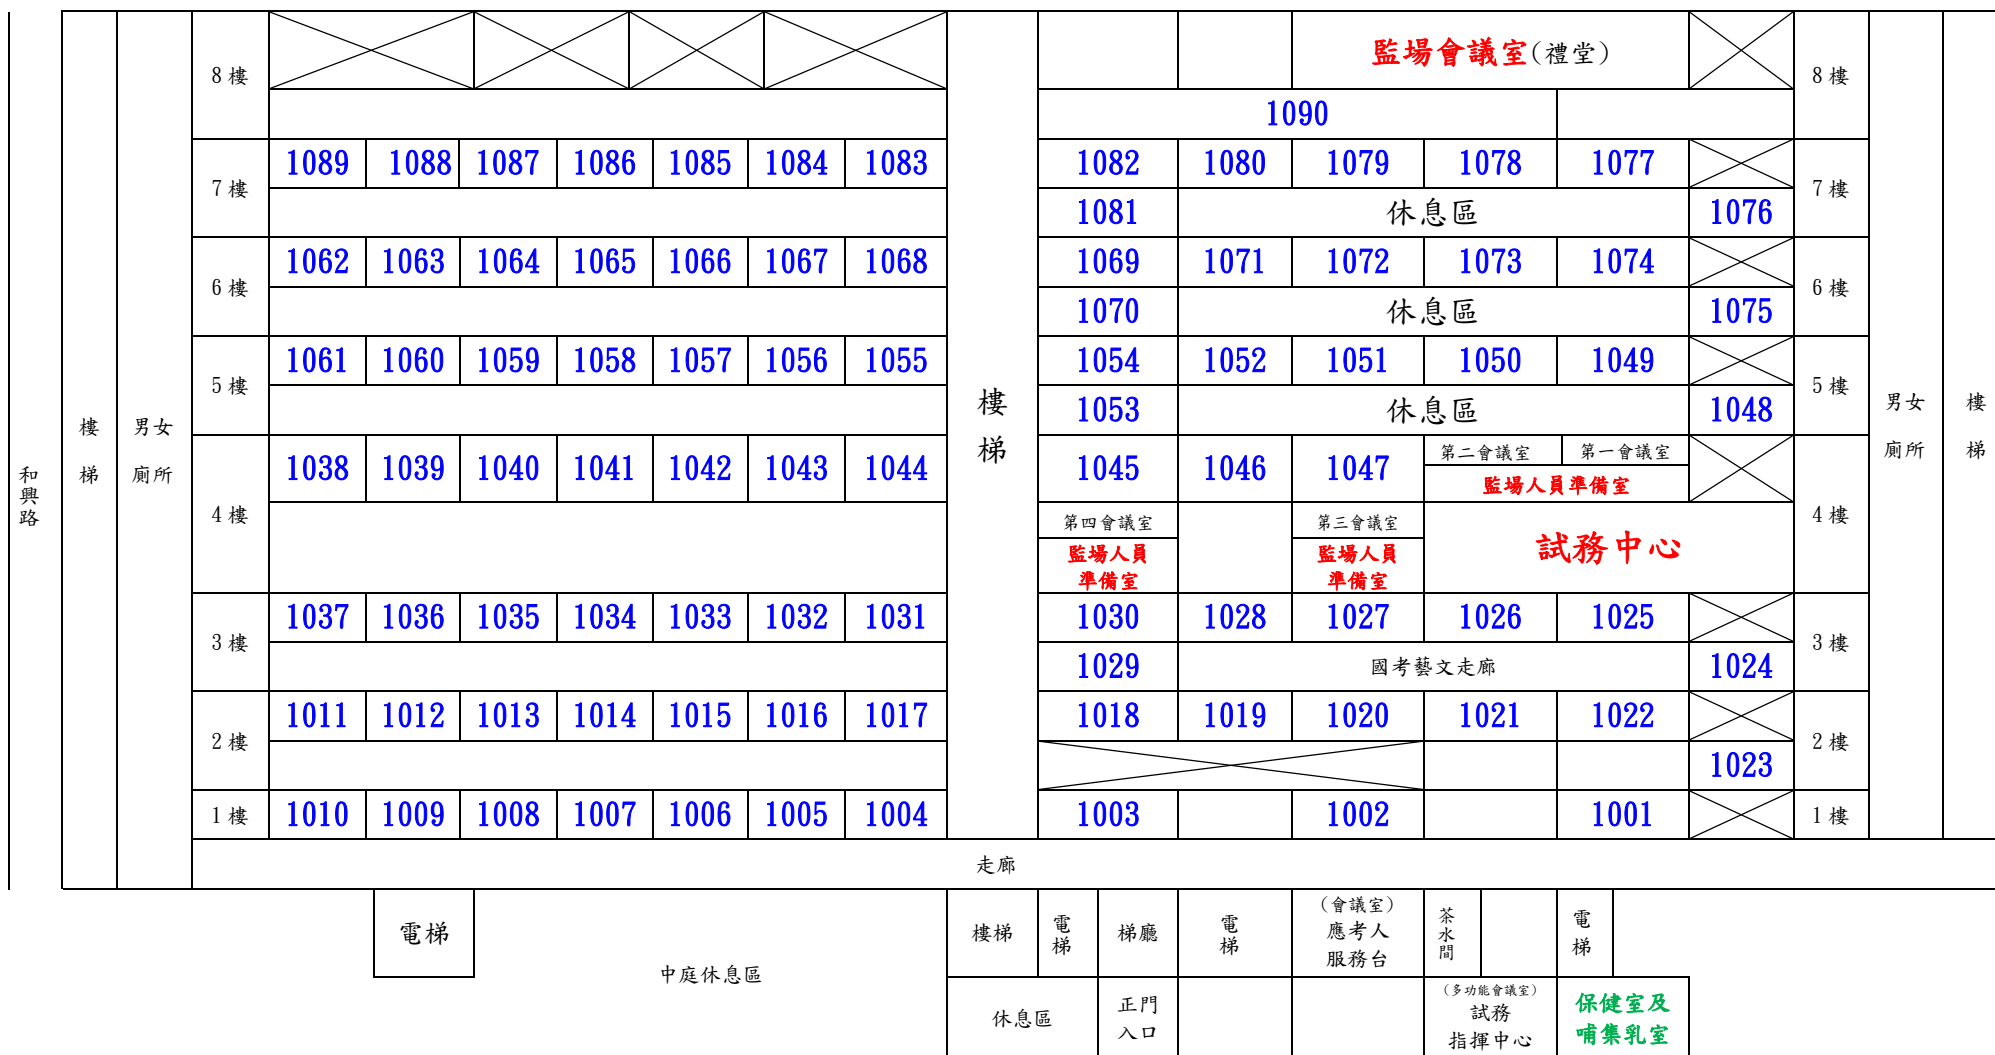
和興路

樓梯

男女廁所

8 樓

監場會議室(禮堂)

8 樓

1090

| 7 樓 | 1089 | 1088 | 1087 | 1086 | 1085 | 1084 | 1083 | 1082 | 1080 | 1079 | 1078 | 1077 | 7 樓 |
|---|---|---|---|---|---|---|---|---|---|---|---|---|---|
| | | | | | | | | 1081 | 休息區 | | | 1076 | |
| 6 樓 | 1062 | 1063 | 1064 | 1065 | 1066 | 1067 | 1068 | 1069 | 1071 | 1072 | 1073 | 1074 | 6 樓 |
| | | | | | | | | 1070 | 休息區 | | | 1075 | |
| 5 樓 | 1061 | 1060 | 1059 | 1058 | 1057 | 1056 | 1055 | 1054 | 1052 | 1051 | 1050 | 1049 | 5 樓 |
| | | | | | | | | 1053 | 休息區 | | | 1048 | |
| 4 樓 | 1038 | 1039 | 1040 | 1041 | 1042 | 1043 | 1044 | 1045 | 1046 | 1047 | 第二會議室 | 第一會議室 監場人員準備室 | 4 樓 |
| | | | | | | | | 第四會議室 監場人員準備室 | | 第三會議室 監場人員準備室 | 試務中心 | | |
| 3 樓 | 1037 | 1036 | 1035 | 1034 | 1033 | 1032 | 1031 | 1030 | 1028 | 1027 | 1026 | 1025 | 3 樓 |
| | | | | | | | | 1029 | 國考藝文走廊 | | | 1024 | |
| 2 樓 | 1011 | 1012 | 1013 | 1014 | 1015 | 1016 | 1017 | 1018 | 1019 | 1020 | 1021 | 1022 | 2 樓 |
| | | | | | | | | | | | | 1023 | |
| 1 樓 | 1010 | 1009 | 1008 | 1007 | 1006 | 1005 | 1004 | 1003 | | 1002 | | 1001 | 1 樓 |

樓梯

男女廁所

樓梯

走廊

電梯

中庭休息區

樓梯

電梯

梯廳

電梯

(會議室) 應考人服務台

茶水間

電梯

休息區

正門入口

(多功能會議室) 試務指揮中心

保健室及哺集乳室